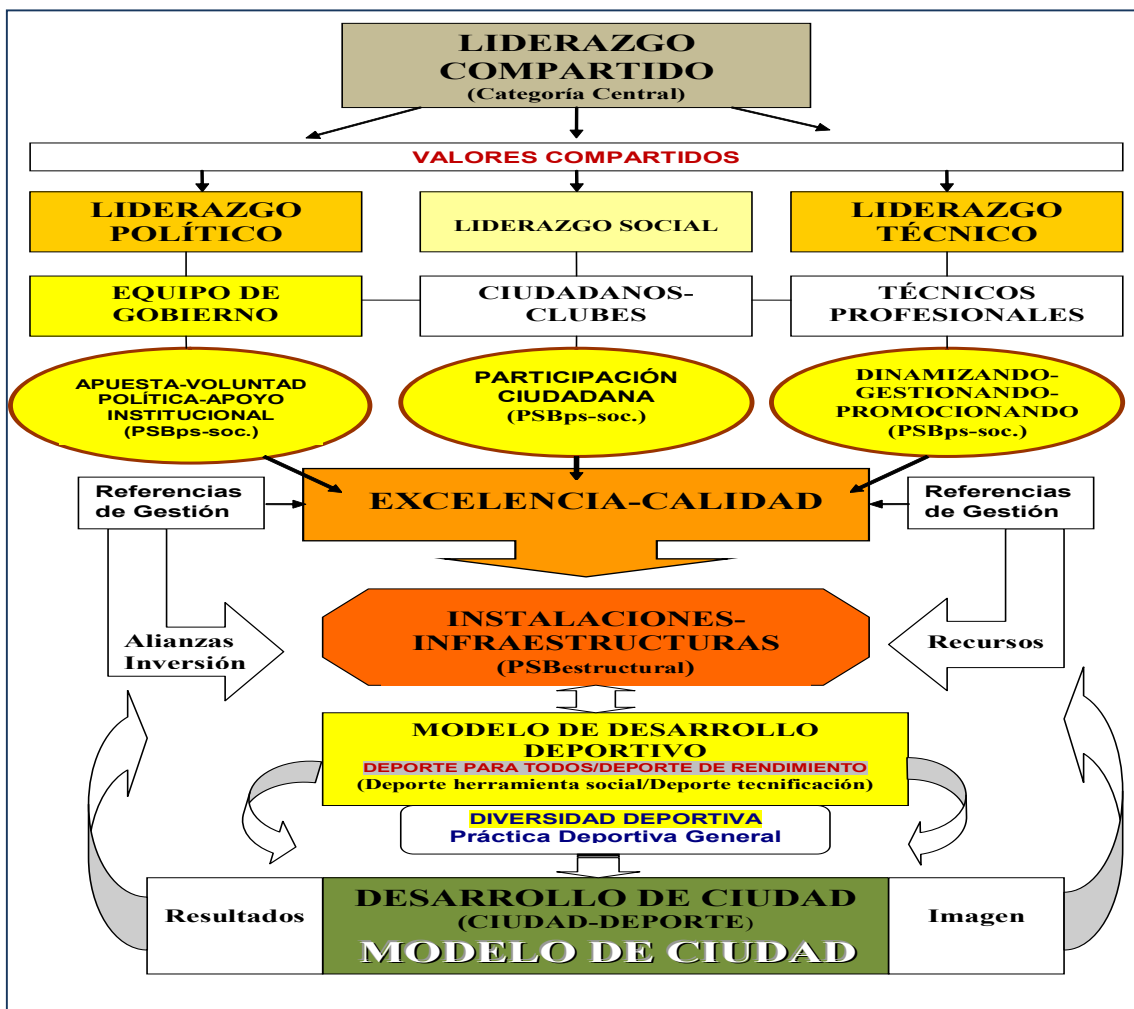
LIDERAZGO COMPARTIDO
(Categoría Central)

VALORES COMPARTIDOS

LIDERAZGO POLÍTICO

LIDERAZGO SOCIAL

LIDERAZGO TÉCNICO

EQUIPO DE GOBIERNO

CIUDADANOS-CLUBES

TÉCNICOS PROFESIONALES

APUESTA-VOLUNTAD POLÍTICA-APOYO INSTITUCIONAL (PSBps-soc.)

PARTICIPACIÓN CIUDADANA (PSBps-soc.)

DINAMIZANDO-GESTIONANDO-PROMOCIONANDO (PSBps-soc.)

Referencias de Gestión

EXCELENCIA-CALIDAD

Referencias de Gestión

Alianzas Inversión

INSTALACIONES-INFRAESTRUCTURAS
(PSBestructural)

Recursos

MODELO DE DESARROLLO DEPORTIVO
DEPORTE PARA TODOS/DEPORTE DE RENDIMIENTO
(Deporte herramienta social/Deporte tecnificación)

DIVERSIDAD DEPORTIVA
Práctica Deportiva General

Resultados

DESARROLLO DE CIUDAD
(CIUDAD-DEPORTE)
MODELO DE CIUDAD

Imagen